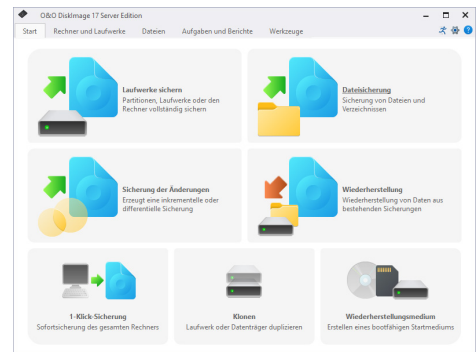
O&O DiskImage 17 Server Edition

Start Rechner und Laufwerke Dateien Aufgaben und Berichte Werkzeuge

Laufwerke sichern
Partitionen, Laufwerke oder den Rechner vollständig sichern

Dateisicherung
Sicherung von Dateien und Verzeichnissen

Sicherung der Änderungen
Erzeugt eine inkrementelle oder differentielle Sicherung

Wiederherstellung
Wiederherstellung von Daten aus bestehenden Sicherungen

1-Klick-Sicherung
Sofortsicherung des gesamten Rechners

Klonen
Laufwerk oder Datenträger duplizieren

Wiederherstellungsmedium
Erstellen eines bootfähigen Startmediums